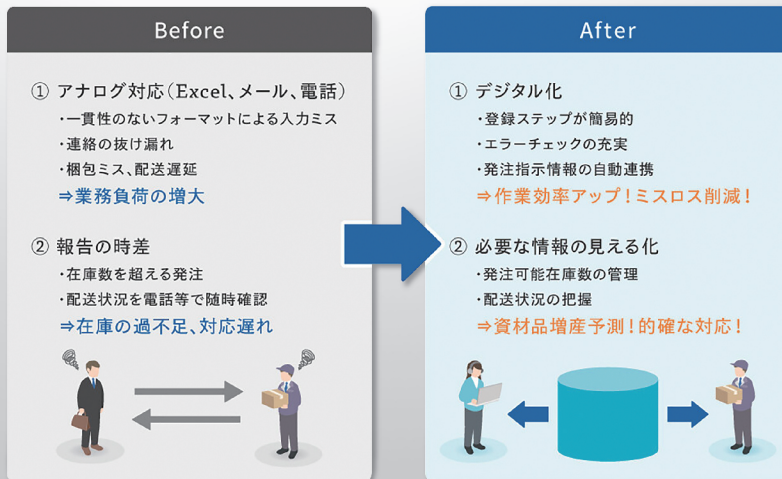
Before

① アナログ対応（Excel、メール、電話）
・一貫性のないフォーマットによる入力ミス
・連絡の抜け漏れ
・梱包ミス、配送遅延
⇒業務負荷の増大

② 報告の時差
・在庫数を超える発注
・配送状況を電話等で随時確認
⇒在庫の過不足、対応遅れ

After

① デジタル化
・登録ステップが簡易的
・エラーチェックの充実
・発注指示情報の自動連携
⇒作業効率アップ！ミスロス削減！

② 必要な情報の見える化
・発注可能在庫数の管理
・配送状況の把握
⇒資材品増産予測！的確な対応！